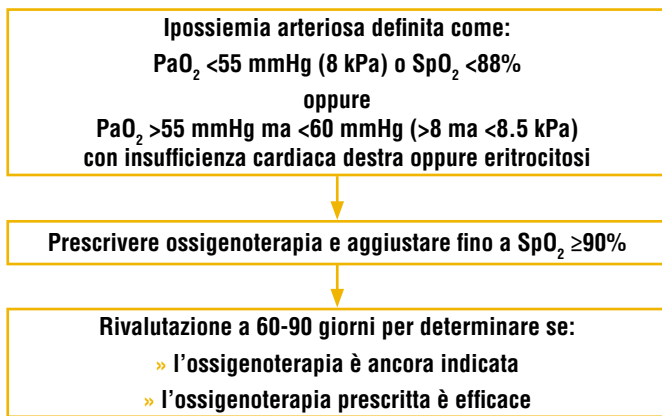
Ipossiemia arteriosa definita come:
$PaO_2$ <55 mmHg (8 kPa) o $SpO_2$ <88%
oppure
$PaO_2$ >55 mmHg ma <60 mmHg (>8 ma <8.5 kPa) con insufficienza cardiaca destra oppure eritrocitosi

Prescrivere ossigenoterapia e aggiustare fino a $SpO_2$ ≥90%

Rivalutazione a 60-90 giorni per determinare se:
» l'ossigenoterapia è ancora indicata
» l'ossigenoterapia prescritta è efficace